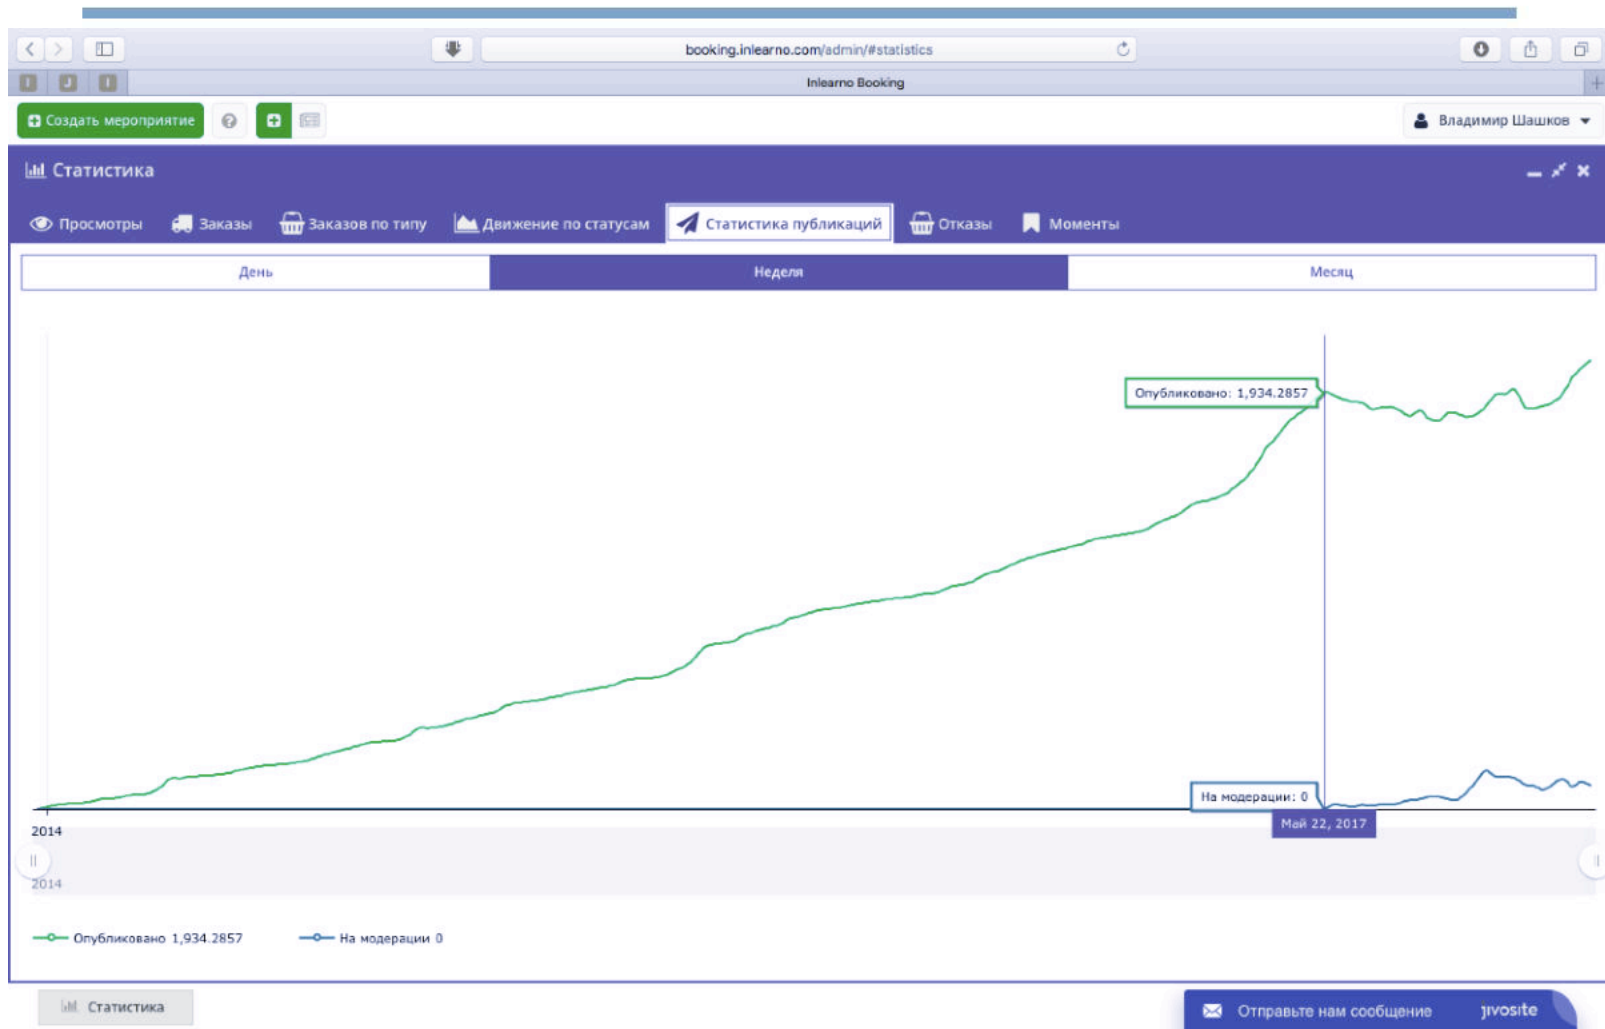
booking.inlearno.com/admin/#statistics

Inlearno Booking

Создать мероприятие

Владимир Шашков

Статистика

Просмотры Заказы Заказов по типу Движение по статусам Статистика публикаций Отказы Моменты

День | Неделя | Месяц

Опубликовано: 1,934.2857

На модерации: 0

2014

Май 22, 2017

2014

Опубликовано 1,934.2857 На модерации 0

Статистика

Отправьте нам сообщение jivosite